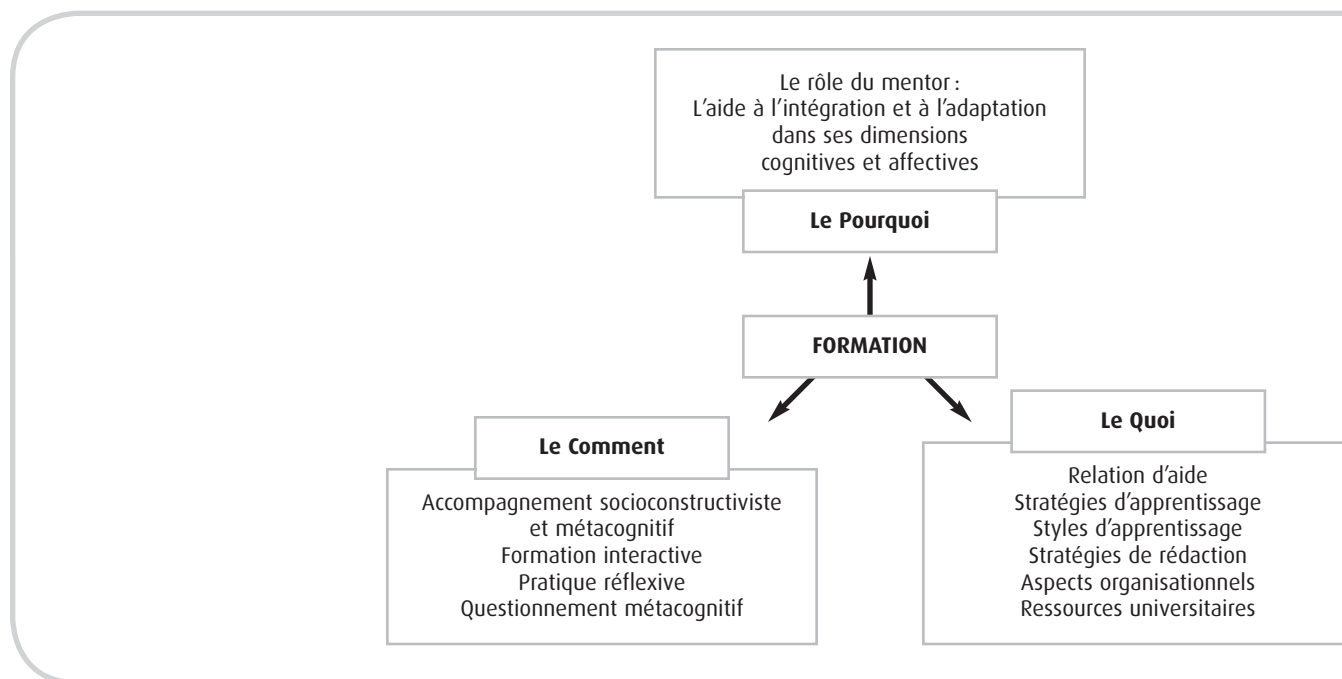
Le rôle du mentor :
L'aide à l'intégration et à l'adaptation dans ses dimensions cognitives et affectives

**Le Pourquoi**

**FORMATION**

**Le Comment**

Accompagnement socioconstructiviste et métacognitif
Formation interactive
Pratique réflexive
Questionnement métacognitif

**Le Quoi**

Relation d'aide
Stratégies d'apprentissage
Styles d'apprentissage
Stratégies de rédaction
Aspects organisationnels
Ressources universitaires